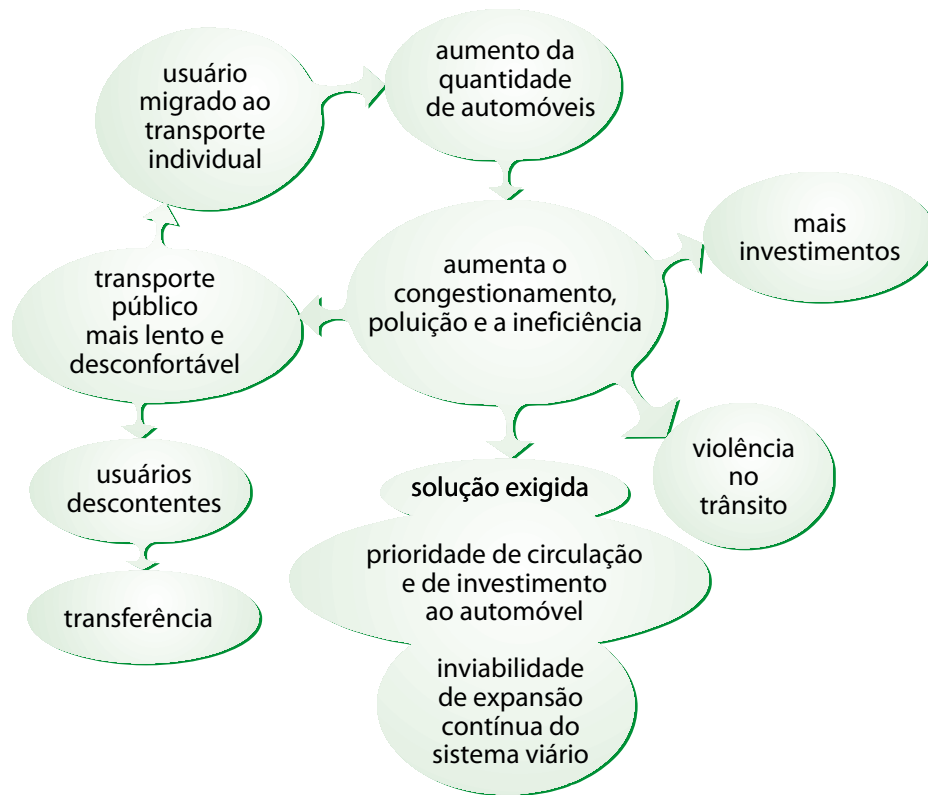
usuário migrado ao transporte individual

aumento da quantidade de automóveis

aumenta o congestionamento, poluição e a ineficiência

mais investimentos

transporte público mais lento e desconfortável

usuários descontentes

transferência

violência no trânsito

solução exigida

prioridade de circulação e de investimento ao automóvel

inviabilidade de expansão contínua do sistema viário